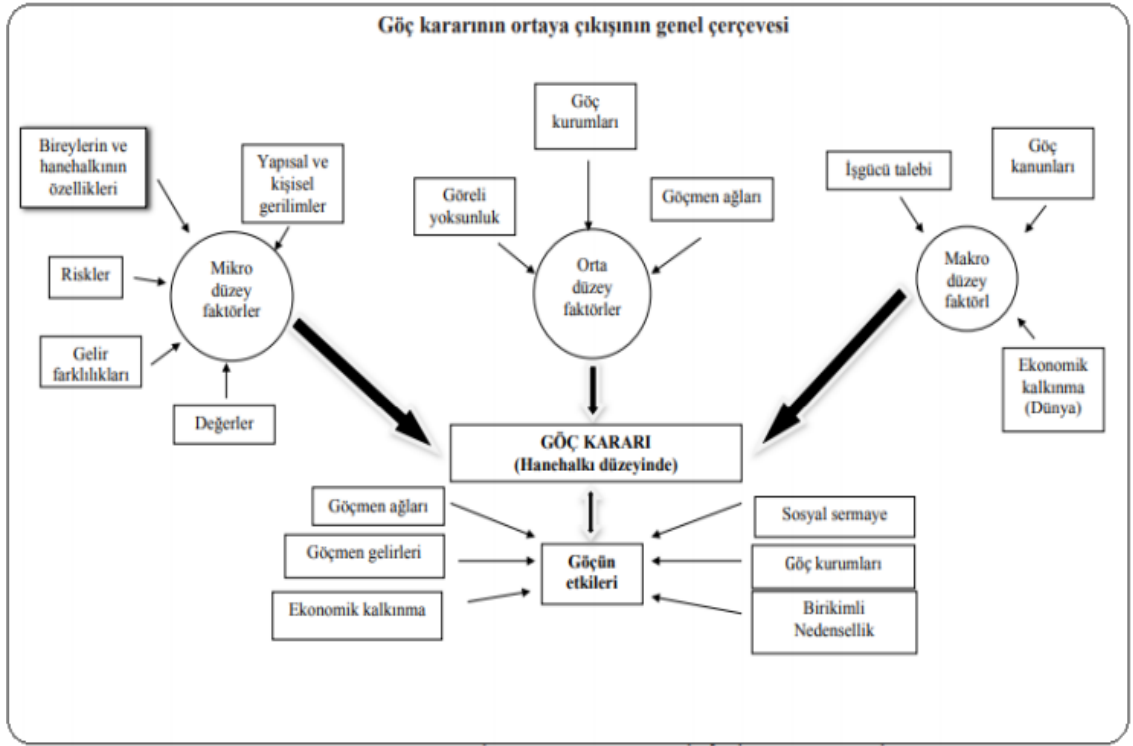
Göç kararının ortaya çıkışının genel çerçevesi

Bireylerin ve hanehalkının özellikleri

Yapısal ve kişisel gerilimler

Riskler

Mikro düzey faktörler

Gelir farklılıkları

Değerler

Göç kurumları

Göreli yoksunluk

Göçmen ağları

Orta düzey faktörler

İşgücü talebi

Göç kanunları

Makro düzey faktörl

Ekonomik kalkınma (Dünya)

GÖÇ KARARI
(Hanehalkı düzeyinde)

Göçmen ağları

Göçmen gelirleri

Ekonomik kalkınma

Göçün etkileri

Sosyal sermaye

Göç kurumları

Birikimli Nedensellik